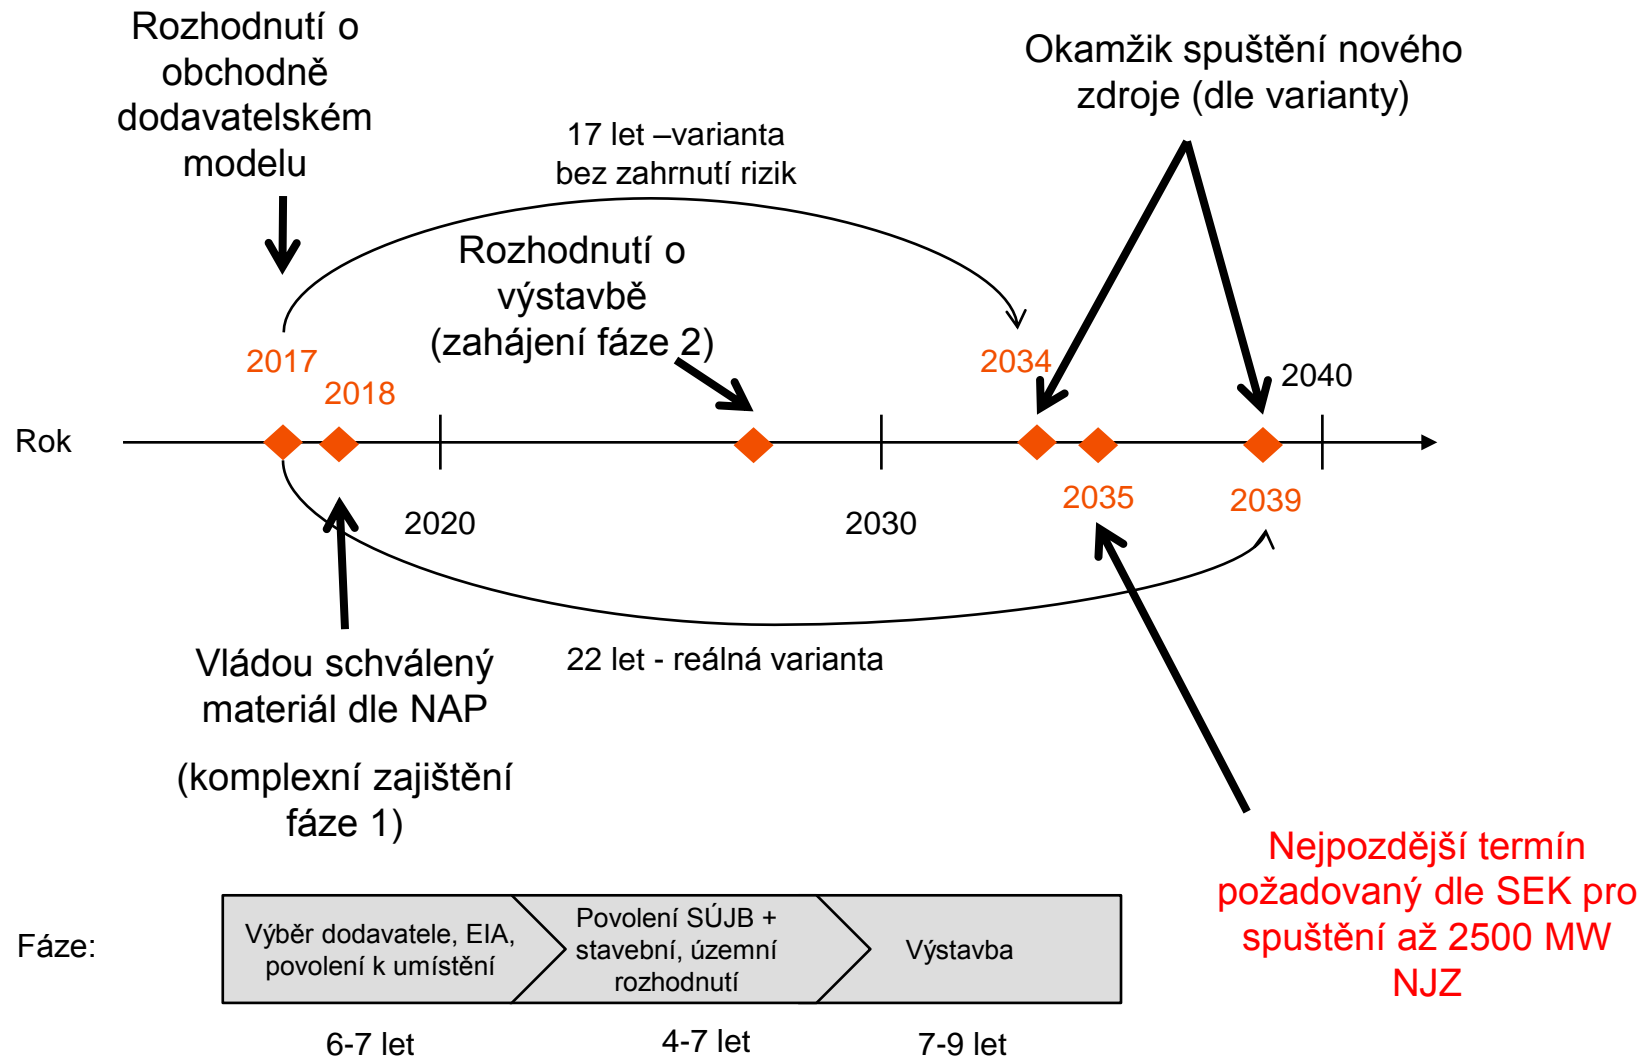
Rozhodnutí o obchodně dodavatelském modelu

Okamžik spuštění nového zdroje (dle varianty)

17 let –varianta bez zahrnutí rizik

Rozhodnutí o výstavbě (zahájení fáze 2)

2017

2018

2034

2040

Rok

2020

2030

2035

2039

22 let - reálná varianta

Vládou schválený materiál dle NAP

(komplexní zajištění fáze 1)

Nejpozdější termín požadovaný dle SEK pro spuštění až 2500 MW NJZ

Fáze:

Výběr dodavatele, EIA, povolení k umístění

Povolení SÚJB + stavební, územní rozhodnutí

Výstavba

6-7 let

4-7 let

7-9 let